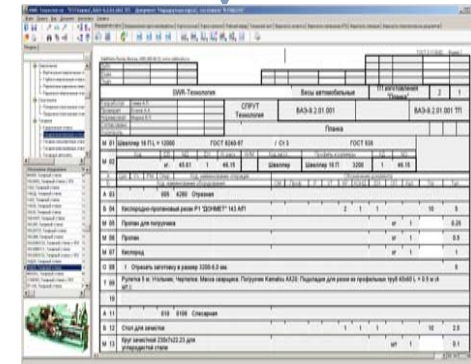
СПРУТ Технология

ВАЗ-8.2.01.001

Весы автомобильные

ВАЗ-8.2.01.001 ТП

Планка

М 01 Швеллер 16 П, L = 12000 ГОСТ 8240-97 / Ст3 ГОСТ 535

М 02 40.01 1 46.15 Швеллер Швеллер 16 П 3200 1 46.15

А 03 005 4260 Отрезная

Б 04 Кислородно-пропановый резак Р1 "ДОНМЕТ" 143 АР1 2 1 1 10 5

М 05 Пропан для погрузчика м³ 1 0.28

М 06 Пропан м³ 1 0.5

М 07 Кислород м³ 1 1

О 08 1. Отрезать заготовку в размер 3200-6.0 мм.

Т 09 Рулетка 5 м; Угольник; Чертилка; Маска сварщика; Погрузчик Komatsu 4X20; Подкладки для резки на профильных труб 40х60 L = 0.5 м (4 шт.)

А 11 010 0108 Слесарная

Б 12 Стол для зачистки 1 1 1 10 2.5

М 13 Круг зачистной 230х7х22.23 для углеродистой стали шт 1 0.1